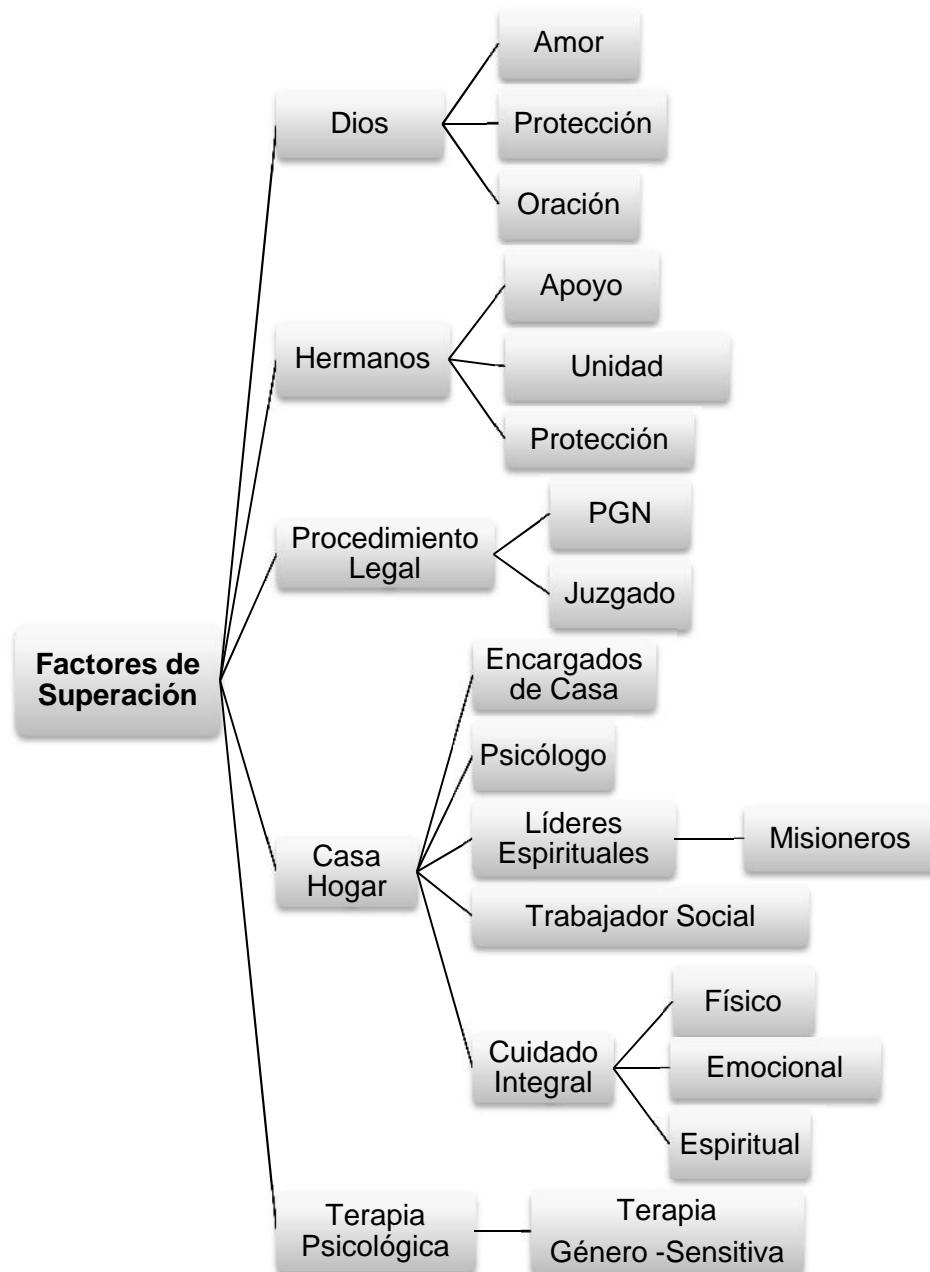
Factores de Superación

Dios

Amor

Protección

Oración

Hermanos

Apoyo

Unidad

Protección

Procedimiento Legal

PGN

Juzgado

Casa Hogar

Encargados de Casa

Psicólogo

Líderes Espirituales

Misioneros

Trabajador Social

Cuidado Integral

Físico

Emocional

Espiritual

Terapia Psicológica

Terapia Género -Sensitiva